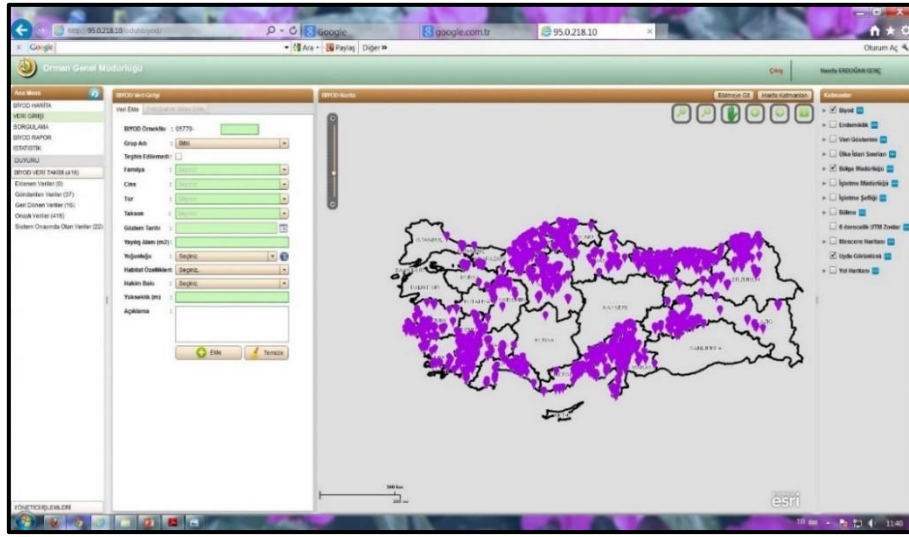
http://95.0.218.10
Google
google.com.tr
95.0.218.10
Google
Ara · Paylaş Diğer »
Oturum Aç
Orman Genel Müdürlüğü
Çıkış
Nesrin ERDOĞAN GENÇ
Ana Menü
BİYOD HARİTA
VERİ GİRİŞİ
SORGULAMA
BİYOD RAPOR
İSTATİSTİK
DUYURU
BİYOD VERİ TAKİBİ (418)
Eklenen Veriler (0)
Gönderilen Veriler (37)
Geri Dönen Veriler (16)
Onaylı Veriler (418)
Sistem Onayında Olan Veriler (22)
YÖNETİCİİŞLEMLERİ
BİYOD Veri Girişi
Veri Ekle
BİYOD Örnekliki : 05779-
Grup Adı : Bitki
Teşhis Edilemedi :
Familya : Seçiniz
Cins : Seçiniz
Tür : Seçiniz
Takson : Seçiniz
Gözlem Tarihi :
Yayılış Alanı (m2) :
Yoğunluğu : Seçiniz
Habitat Özellikleri : Seçiniz
Hakim Bakı : Seçiniz
Yükseklik (m) :
Açıklama :
Ekle
Temizle
BİYOD Harita
Bilgileri Gör
Harita Katmanları
Katmanlar
Biyod
Endemiklik
Veri Gösterim
Ülke İdari Sınırları
Bölge Müdürlüğü
İşletme Müdürlüğü
İşletme Şefliği
Bölme
6 derecelik UTM Zonlar
Meşcere Haritası
Uydu Görüntüsü
Yol Haritası
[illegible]
esri
TR
11:40